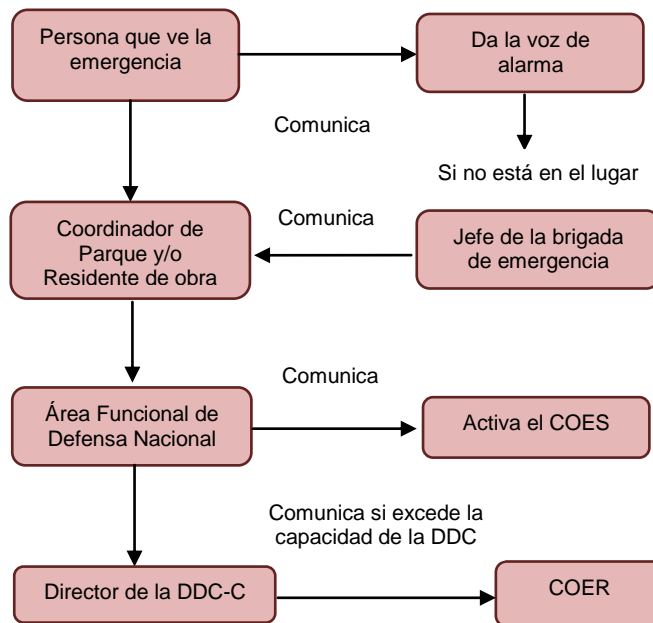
Persona que ve la emergencia

Da la voz de alarma

Comunica

Si no está en el lugar

Comunica

Coordinador de Parque y/o Residente de obra

Jefe de la brigada de emergencia

Comunica

Área Funcional de Defensa Nacional

Activa el COES

Comunica si excede la capacidad de la DDC

Director de la DDC-C

COER